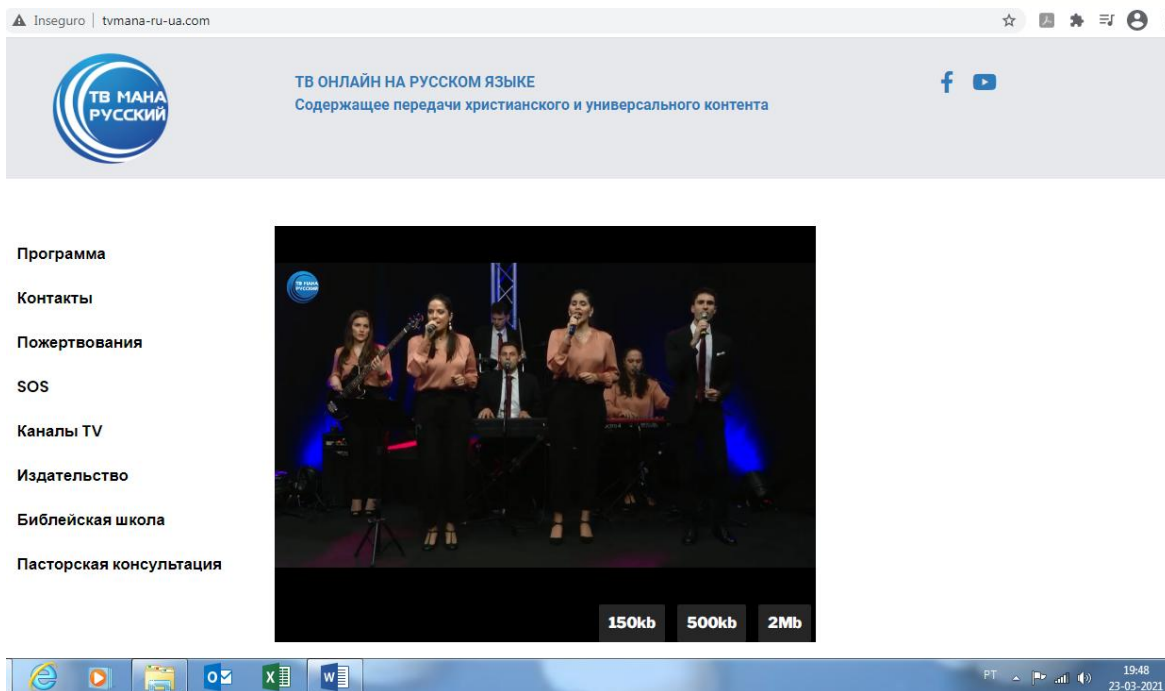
Inseguro | tvmana-ru-ua.com

ТВ МАНА РУССКИЙ

ТВ ОНЛАЙН НА РУССКОМ ЯЗЫКЕ
Содержащее передачи христианского и универсального контента

Программа

Контакты

Пожертвования

SOS

Каналы TV

Издательство

Библейская школа

Пасторская консультация

ТВ МАНА РУССКИЙ

150kb 500kb 2Mb

PT 19:48 23-03-2021